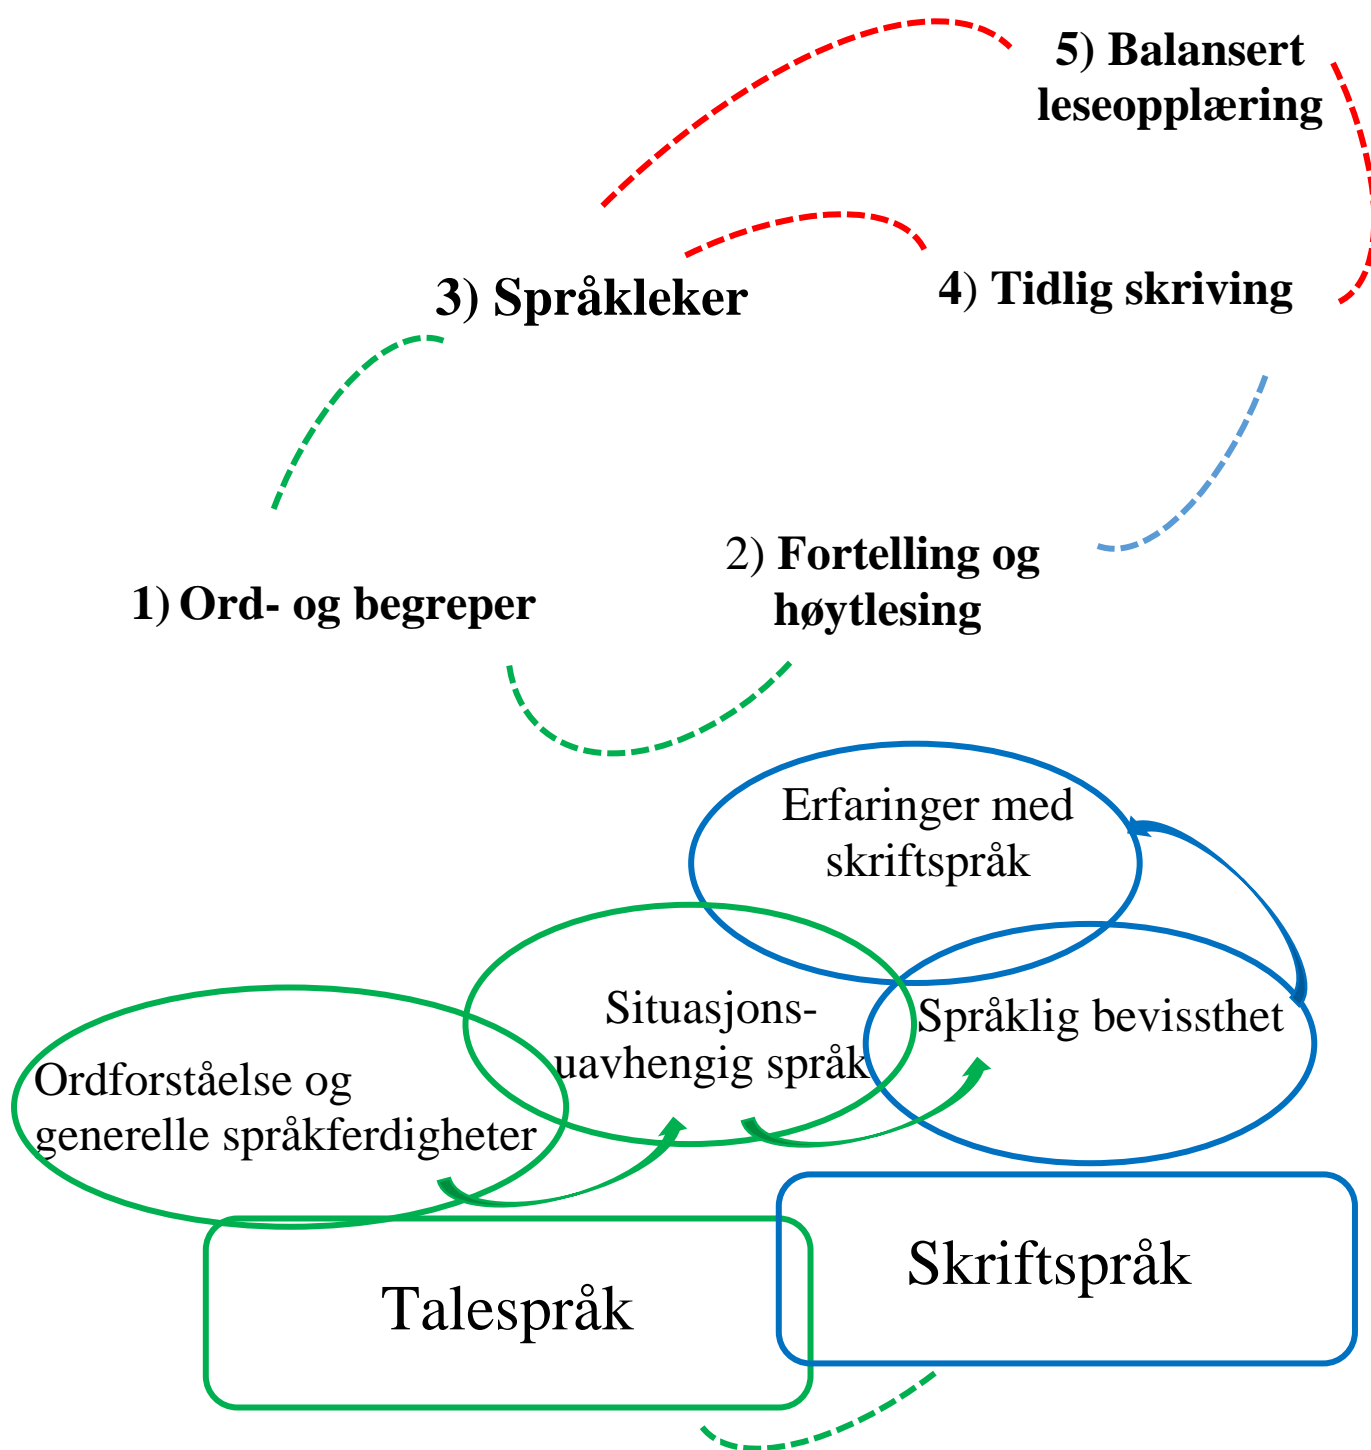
5) Balansert leseopplæring

3) Språkleker

4) Tidlig skriving

2) Fortelling og høytlesing

1) Ord- og begreper

Erfaringer med skriftspråk

Situasjons-uavhengig språk

Språklig bevissthet

Ordforståelse og generelle språkferdigheter

Talespråk

Skriftspråk